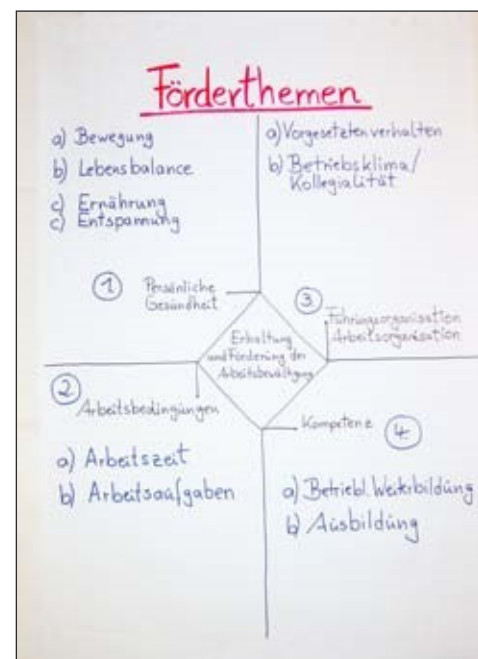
Förderthemen

a) Bewegung
b) Lebensbalance
c) Ernährung
c) Entspannung

a) Vorgesetzten verhalten
b) Betriebsklima/ Kollegialität

① Persönliche Gesundheit

③ Führungsorganisation Arbeitsorganisation

Erhaltung und Förderung der Arbeitsbewältigung

② Arbeitsbedingungen

Kompetenz ④

a) Arbeitszeit
b) Arbeitsaufgaben

a) Betriebl. Weiterbildung
b) Ausbildung